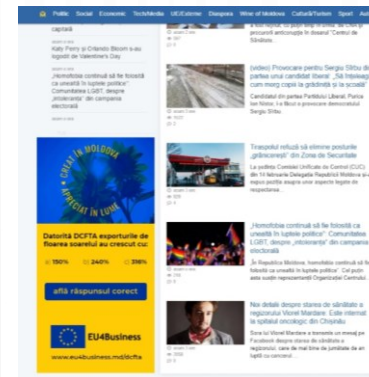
Politic Social Economic Tech/Media UE/Extern Diaspora Wine of Moldova Cultură/Turism Sport

capitală

Katy Perry și Orlando Bloom s-au logodit de Valentine's Day

„Homofobia continuă să fie folosită ca unealtă în luptele politice". Comunitatea LGBT, despre „intoleranța" din campania electorală

CREAT ÎN MOLDOVA APRECIAT ÎN LUME

Datorită DCFTA exporturile de floarea soarelui au crescut cu:

150% 240% 396%

află răspunsul corect

EU4Business

www.eu4business.md/dcfta

procurorii anticorupție în dosarul "Centrul de Sănătate

(video) Provocare pentru Sergiu Sîrbu din partea unui candidat liberal: „Să împrejmuiești cum merg copiii la grădiniță și la școală"

Candidatul din partea Partidului Liberal, Ponce Ion Nistor, l-a filmat o provocare democratului Sergiu Sîrbu

Transportul refuză să stimeze posturile „grănicerești" din Zona de Securitate

La ședința Comisiei Unificate de Control (CUC) din 14 februarie Delegația Republicii Moldova a impus poziția asupra unor aspecte legate de respectarea

„Homofobia continuă să fie folosită ca unealtă în luptele politice". Comunitatea LGBT, despre „intoleranța" din campania electorală

În Republica Moldova, homofobia continuă să fie folosită ca unealtă în luptele politice". Cel puțin asta susțin reprezentanții Organizației Centrului

Noi detalii despre starea de sănătate a regizorului Viorel Mardare. Este internat la spitalul oncologic din Chișinău

Soția lui Viorel Mardare a transmis un mesaj pe Facebook despre starea de sănătate a regizorului, care de mai bine de jumătate de an luptă cu cancerul